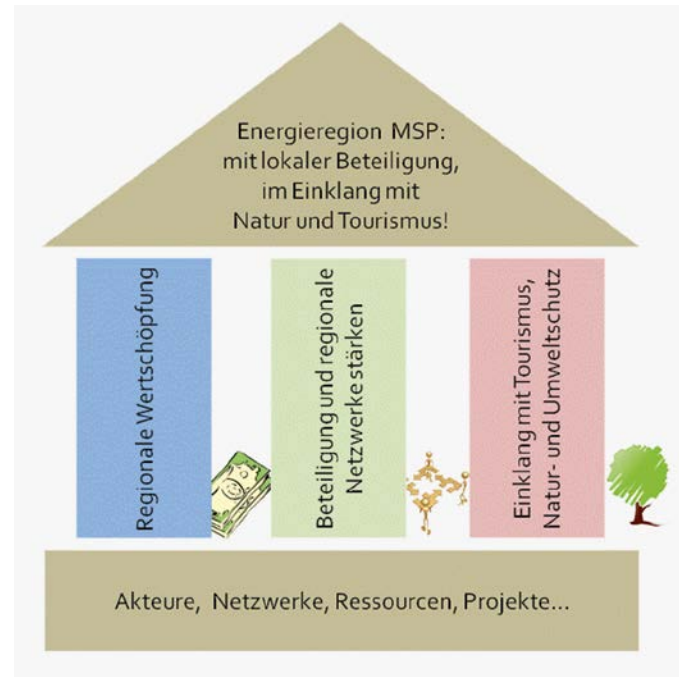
Energieregion MSP: mit lokaler Beteiligung, im Einklang mit Natur und Tourismus!

Regionale Wertschöpfung

Beteiligung und regionale Netzwerke stärken

Einklang mit Tourismus, Natur- und Umweltschutz

Akteure, Netzwerke, Ressourcen, Projekte...